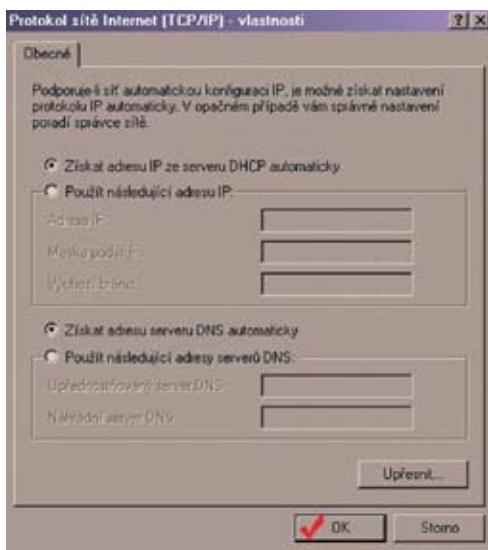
Protokol sítě Internet (TCP/IP) - vlastnosti

?
X

Obecné

Podporuje-li síť automatickou konfiguraci IP, je možné získat nastavení protokolu IP automaticky. V opačném případě vám správné nastavení poradí správce sítě.

Získat adresu IP ze serveru DHCP automaticky

Použít následující adresu IP:

Adresa IP:

Maska podsítě:

Výchozí brána:

Získat adresu serveru DNS automaticky

Použít následující adresy serverů DNS:

Upřednostňovaný server DNS:

Náhradní server DNS:

Upřesnit...

OK

Storno